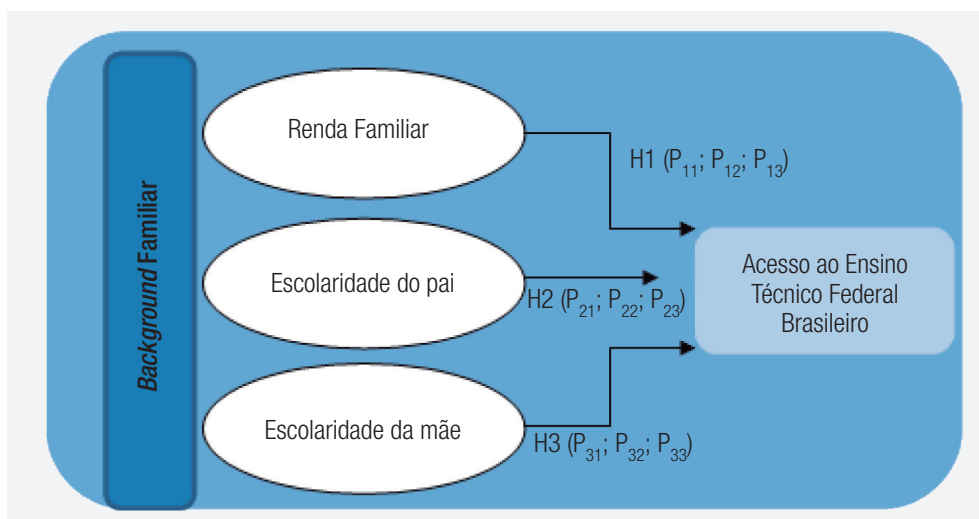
*Background* Familiar

Renda Familiar

Escolaridade do pai

Escolaridade da mãe

H1 ($P_{11}$; $P_{12}$; $P_{13}$)

H2 ($P_{21}$; $P_{22}$; $P_{23}$)

H3 ($P_{31}$; $P_{32}$; $P_{33}$)

Acesso ao Ensino Técnico Federal Brasileiro